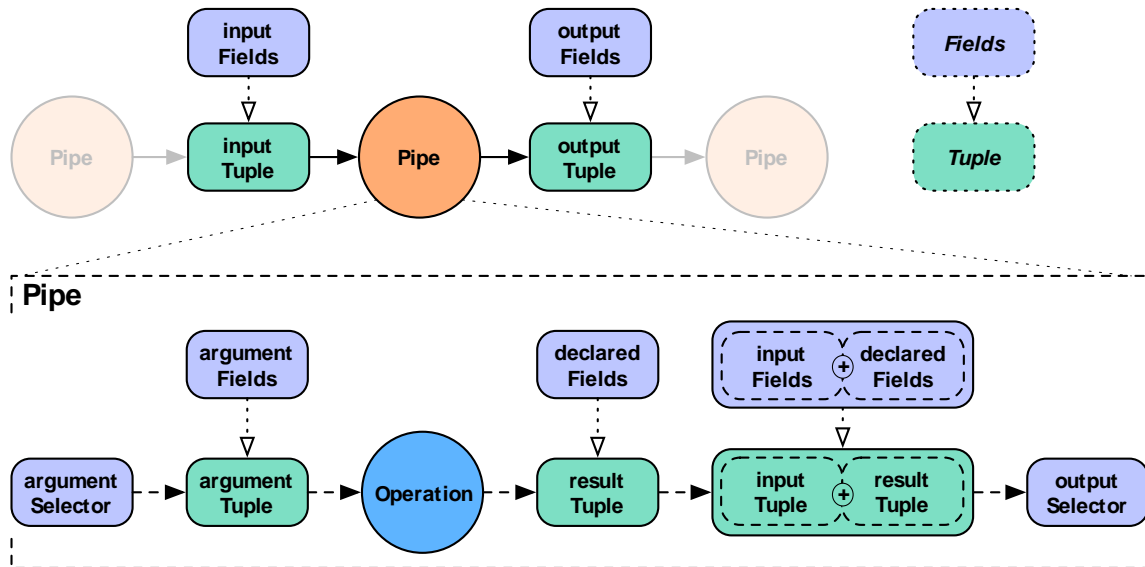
input Fields

output Fields

Fields

Pipe

input Tuple

Pipe

output Tuple

Pipe

Tuple

Pipe

argument Fields

declared Fields

input Fields

+

declared Fields

argument Selector

argument Tuple

Operation

result Tuple

input Tuple

+

result Tuple

output Selector